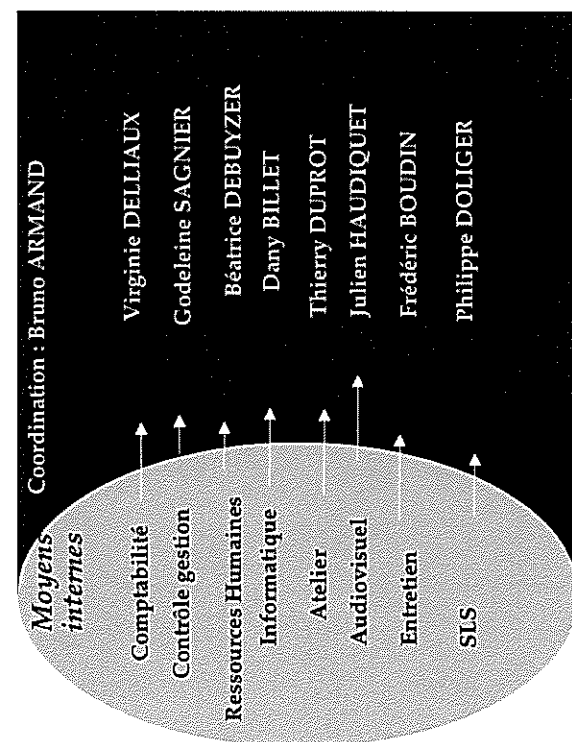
Moyens internes

Coordination : Bruno ARMAND

Comptabilité
Contrôle gestion
Ressources Humaines
Informatique
Atelier
Audiovisuel
Entretien
SLS

Virginie DELLIAUX
Godeleine SAGNIER
Béatrice DEBUYZER
Dany BILLET
Thierry DUPROT
Julien HAUDIQUET
Frédéric BOUDIN
Philippe DOLIGER